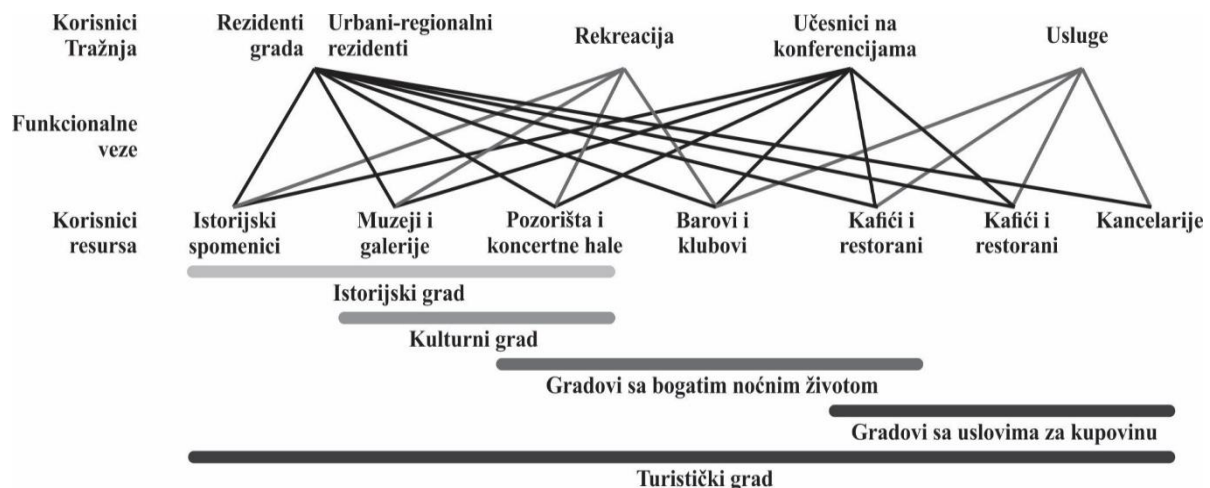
Korisnici Tražnja

Rezidenti grada

Urbani-regionalni rezidenti

Rekreacija

Učesnici na konferencijama

Usluge

Funkcionalne veze

Korisnici resursa

Istorijski spomenici

Muzeji i galerije

Pozorišta i koncertne hale

Barovi i klubovi

Kafići i restorani

Kafići i restorani

Kancelarije

Istorijski grad

Kulturni grad

Gradovi sa bogatim noćnim životom

Gradovi sa uslovima za kupovinu

Turistički grad